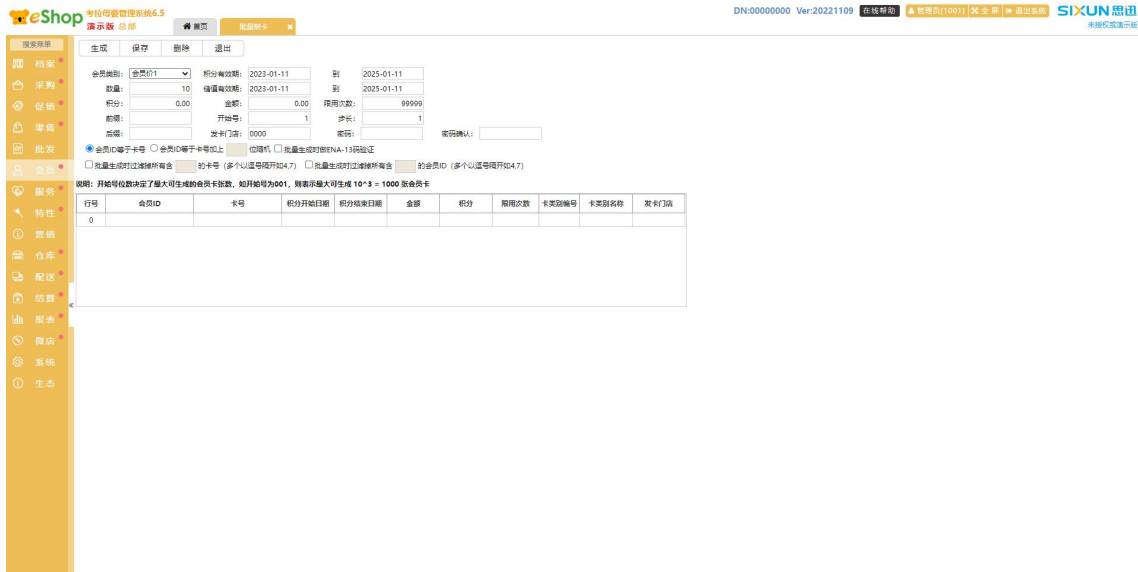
eShop 考拉母婴管理系统6.5
演示版 总部

首页 批量制卡

DN:00000000 Ver:20221109 在线帮助 管理员[1001] 全屏 退出系统 SIXUN思迅 未授权或演示版

搜索菜单
档案
采购
促销
零售
批发
会员
服务
特性
营销
仓库
配送
结算
报表
微店
系统
生态

生成 保存 删除 退出

会员类别: 会员价1 积分有效期: 2023-01-11 到 2025-01-11
数量: 10 储值有效期: 2023-01-11 到 2025-01-11
积分: 0.00 金额: 0.00 限用次数: 99999
前缀: 开始号: 1 步长: 1
后缀: 发卡门店: 0000 密码: 密码确认:

会员ID等于卡号 会员ID等于卡号加上 位随机 批量生成时做ENA-13码验证
批量生成时过滤掉所有含 的卡号 (多个以逗号隔开如4,7) 批量生成时过滤掉所有含 的会员ID (多个以逗号隔开如4,7)

说明: 开始号位数决定了最大可生成的会员卡张数, 如开始号为001, 则表示最大可生成 10^3 = 1000 张会员卡

| 行号 | 会员ID | 卡号 | 积分开始日期 | 积分结束日期 | 金额 | 积分 | 限用次数 | 卡类别编号 | 卡类别名称 | 发卡门店 |
|---|---|---|---|---|---|---|---|---|---|---|
| 0 | | | | | | | | | | |